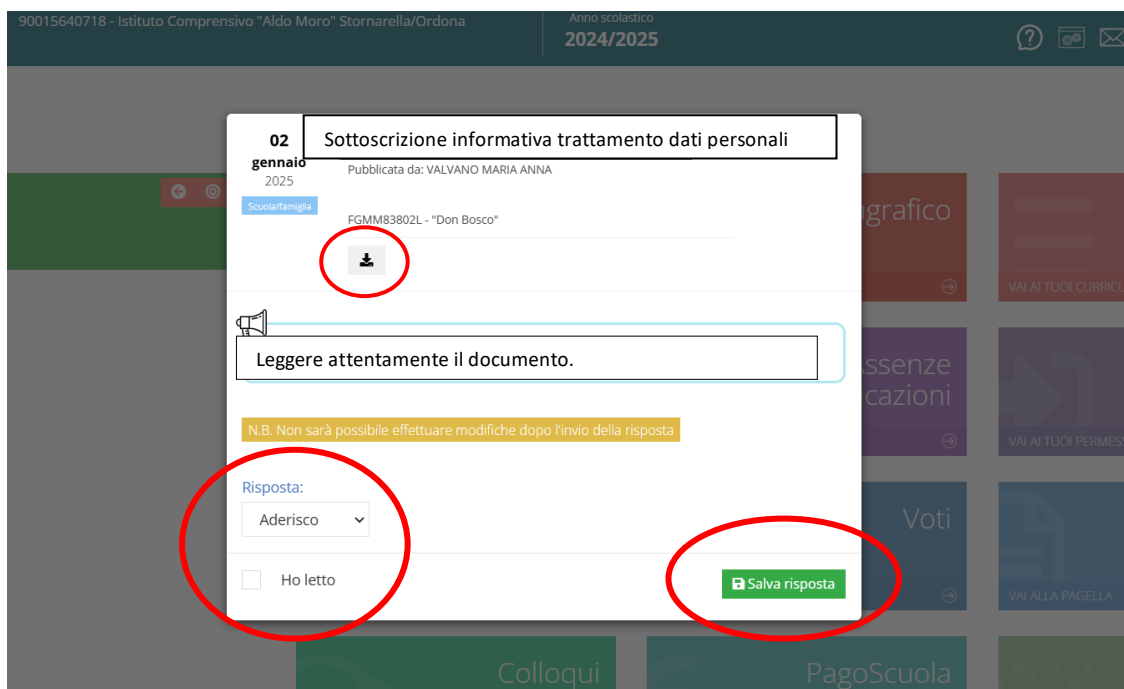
90015640718 - Istituto Comprensivo "Aldo Moro" Stornarella/Ordona

Anno scolastico
2024/2025

02
gennaio
2025
Scuola/famiglia

Sottoscrizione informativa trattamento dati personali

Pubblicata da: VALVANO MARIA ANNA

FGMM83802L - "Don Bosco"

Leggere attentamente il documento.

N.B. Non sarà possibile effettuare modifiche dopo l'invio della risposta

Risposta:
Aderisco

Ho letto

Salva risposta

grafico
VAI AI TUOI CURRICU

ssenze
cazioni
VAI AI TUOI PERMESS

Voti
VAI ALLA PAGELLA

Colloqui

PagoScuola